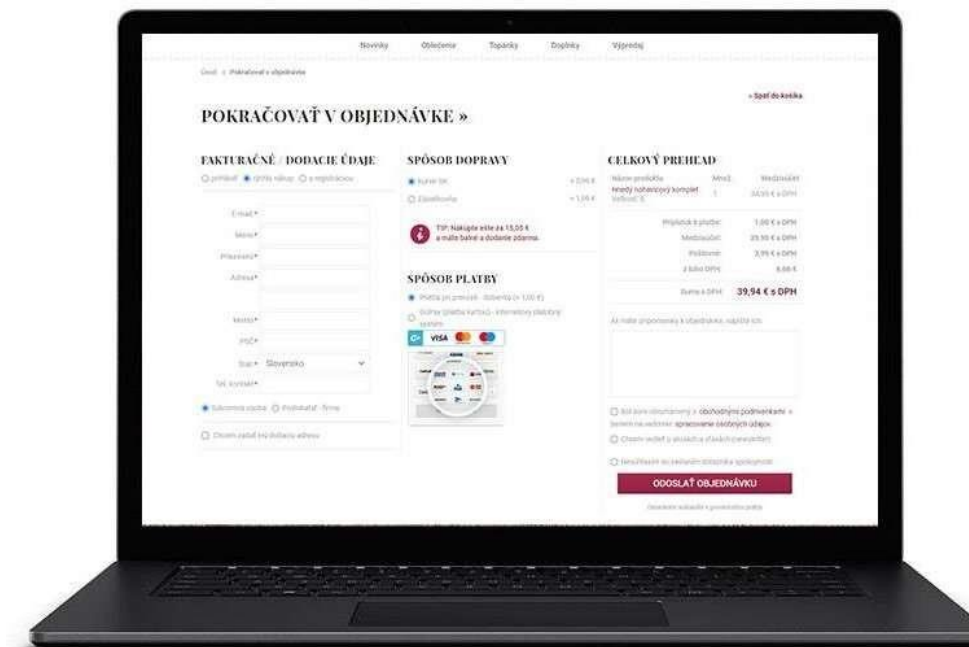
Novinky Oblečenie Topánky Doplnky Výpredaj

Úvod > Pokračovať v objednávke

« Späť do košíka

POKRAČOVAŤ V OBJEDNÁVKE »

FAKTURAČNÉ / DODACIE ÚDAJE

prihlásiť rýchly nákup s registráciou

E-mail*
Meno*
Priezvisko*
Adresa*
Mesto*
PSČ*
Štát* Slovensko
Tel. kontakt*

Súkromná osoba Podnikateľ - firma

Chcem zadať inú dodaciu adresu

SPÔSOB DOPRAVY

Kuriér SK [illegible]
Zásielkovňa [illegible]

TIP: Nakúpte ešte za 15,05 € a máte balné a dodanie zdarma.

SPÔSOB PLATBY

Platba pri prevzatí - dobierka (+ 1,00 €)
Online platba kartou - internetový platobný systém

VISA

CELKOVÝ PREHĽAD

Názov produktu Množ. Medzisúčet
Hnedý nohavicový komplet Veľkosť: S 1 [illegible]

Poplatok k platbe: 1,00 € s DPH
Medzisúčet: 35,90 € s DPH
Poštovné: 3,99 € s DPH
z toho DPH: 6,66 €
Suma s DPH: 39,94 € s DPH

Ak máte pripomienky k objednávke, napíšte ich:

Bol som oboznámený s obchodnými podmienkami a beriem na vedomie spracovanie osobných údajov.
Chcem vedieť o akciách a zľavách (newsletter)
Nesúhlasím so zaslaním dotazníka spokojnosti

ODOSLAŤ OBJEDNÁVKU

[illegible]